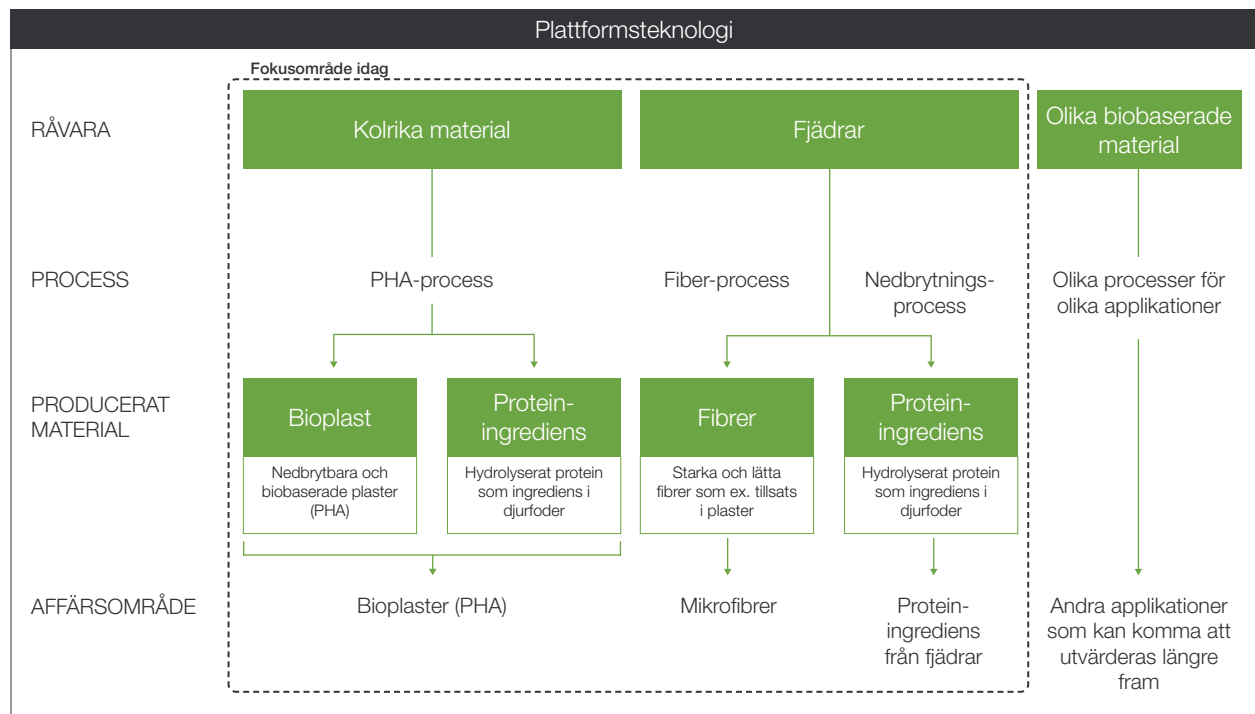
Plattformsteknologi

Fokusområde idag

RÅVARA

Kolrika material

Fjädrar

Olika biobaserade material

PROCESS

PHA-process

Fiber-process

Nedbrytningsprocess

Olika processer för olika applikationer

PRODUCERAT MATERIAL

Bioplast

Nedbrytbara och biobaserade plaster (PHA)

Proteiningrediens

Hydrolyserat protein som ingrediens i djurfoder

Fibrer

Starka och lätta fibrer som ex. tillsats i plaster

Proteiningrediens

Hydrolyserat protein som ingrediens i djurfoder

AFFÄRSOMRÅDE

Bioplaster (PHA)

Mikrofibrer

Proteiningrediens från fjädrar

Andra applikationer som kan komma att utvärderas längre fram